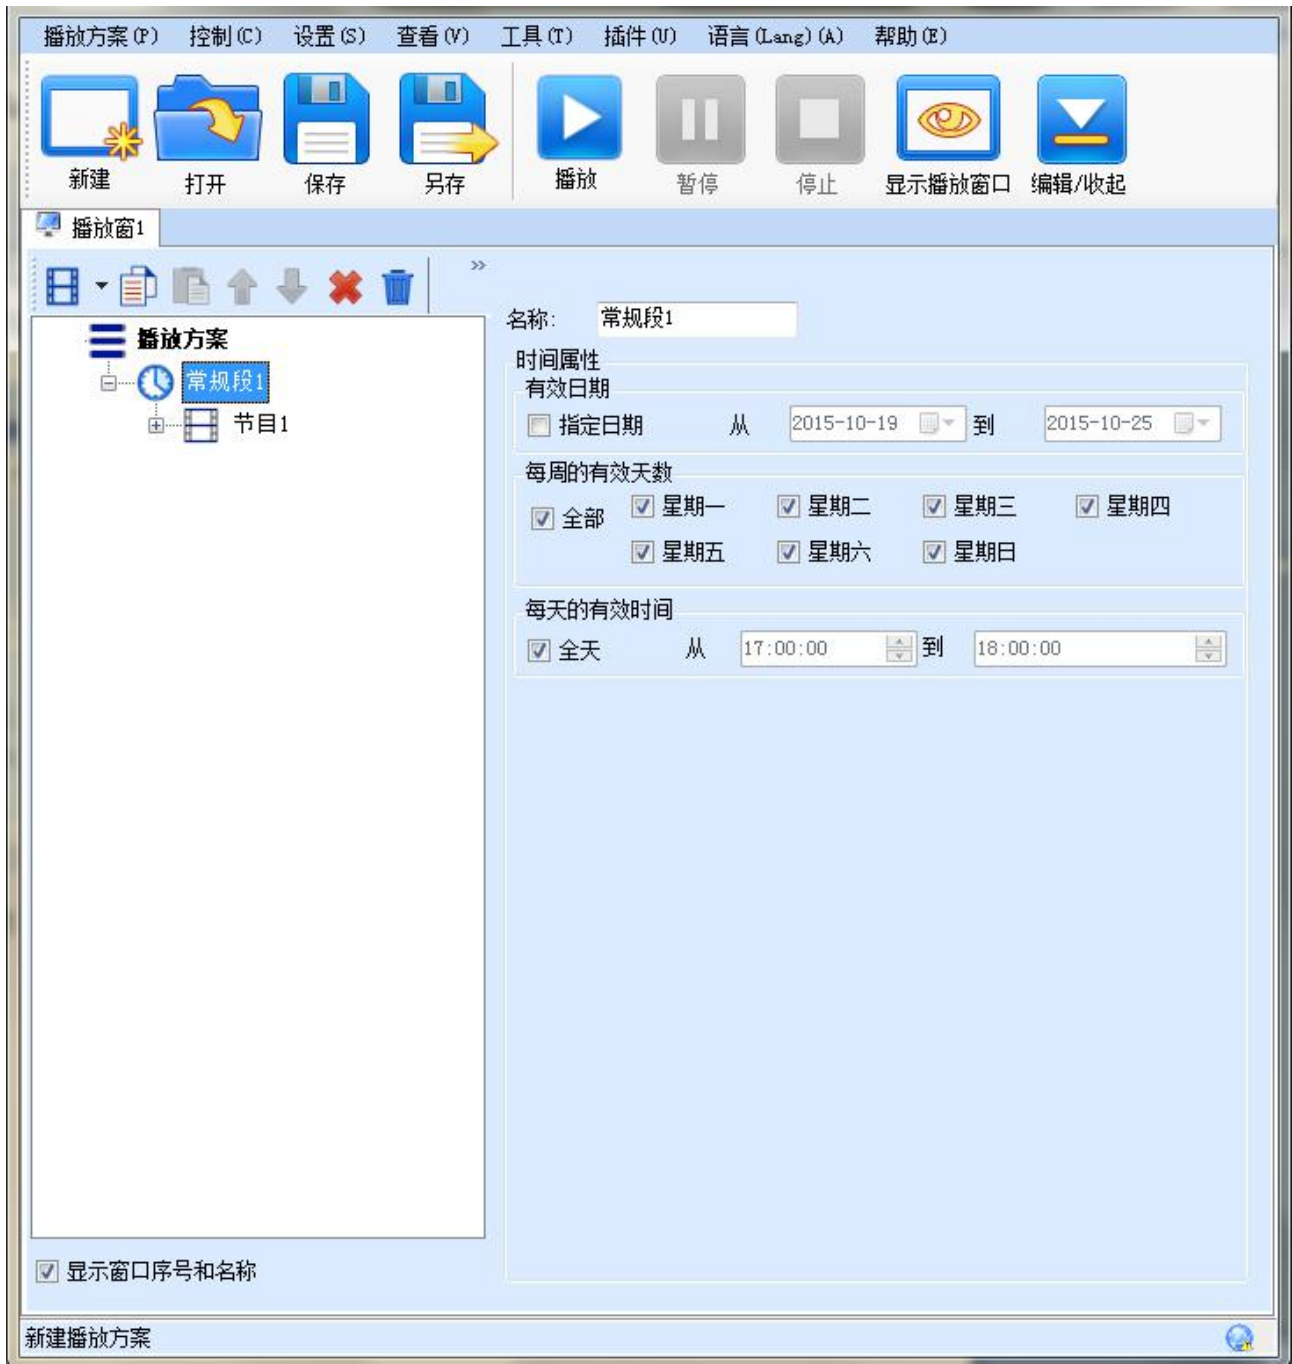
播放方案(P) 控制(C) 设置(S) 查看(V) 工具(T) 插件(U) 语言(Lang)(A) 帮助(E)

新建 打开 保存 另存 播放 暂停 停止 显示播放窗口 编辑/收起

播放窗1

»

播放方案
常规段1
节目1

名称: 常规段1

时间属性
有效日期
指定日期 从 2015-10-19 到 2015-10-25

每周的有效天数
全部 星期一 星期二 星期三 星期四
星期五 星期六 星期日

每天的有效时间
全天 从 17:00:00 到 18:00:00

显示窗口序号和名称

新建播放方案